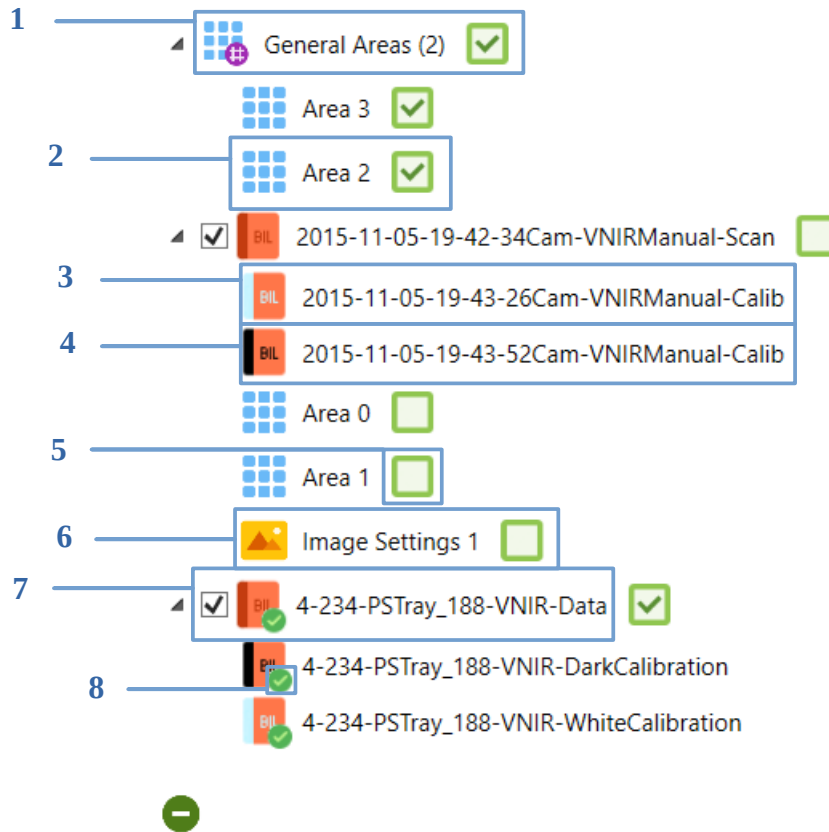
1
General Areas (2)
Area 3
2
Area 2
2015-11-05-19-42-34Cam-VNIRManual-Scan
3
BIL
2015-11-05-19-43-26Cam-VNIRManual-Calib
4
BIL
2015-11-05-19-43-52Cam-VNIRManual-Calib
Area 0
5
Area 1
6
Image Settings 1
7
BIL
4-234-PSTray_188-VNIR-Data
BIL
4-234-PSTray_188-VNIR-DarkCalibration
8
BIL
4-234-PSTray_188-VNIR-WhiteCalibration
BIL